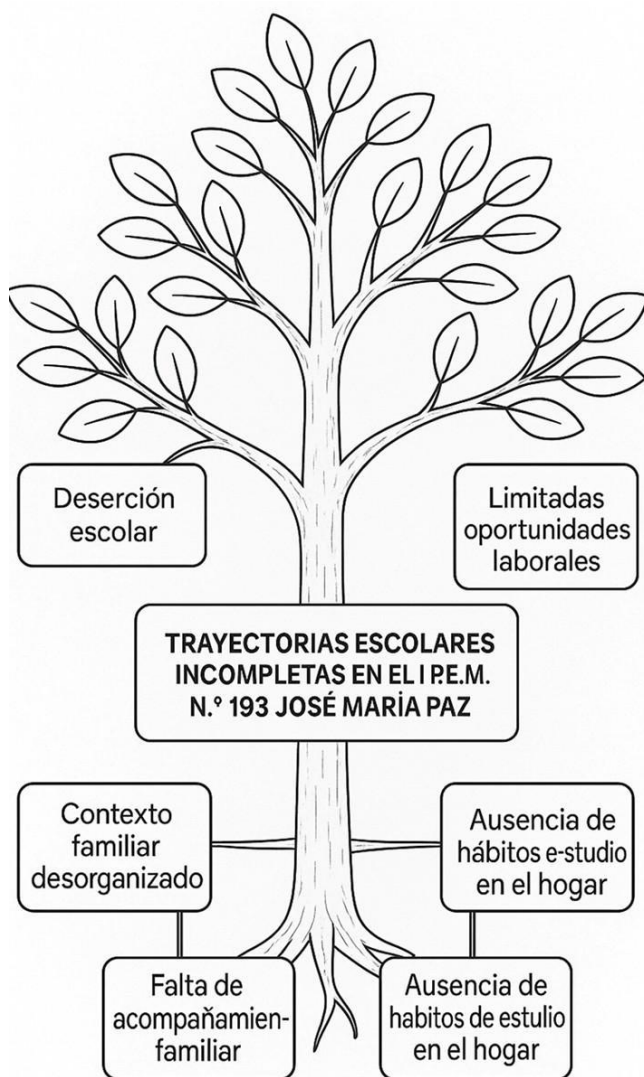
Deserción escolar

Limitadas oportunidades laborales

TRAYECTORIAS ESCOLARES INCOMPLETAS EN EL I P.E.M. N.º 193 JOSÉ MARÍA PAZ

Contexto familiar desorganizado

Ausencia de hábitos e-studio en el hogar

Falta de acompañamien-familiar

Ausencia de habitos de estulio en el hogar